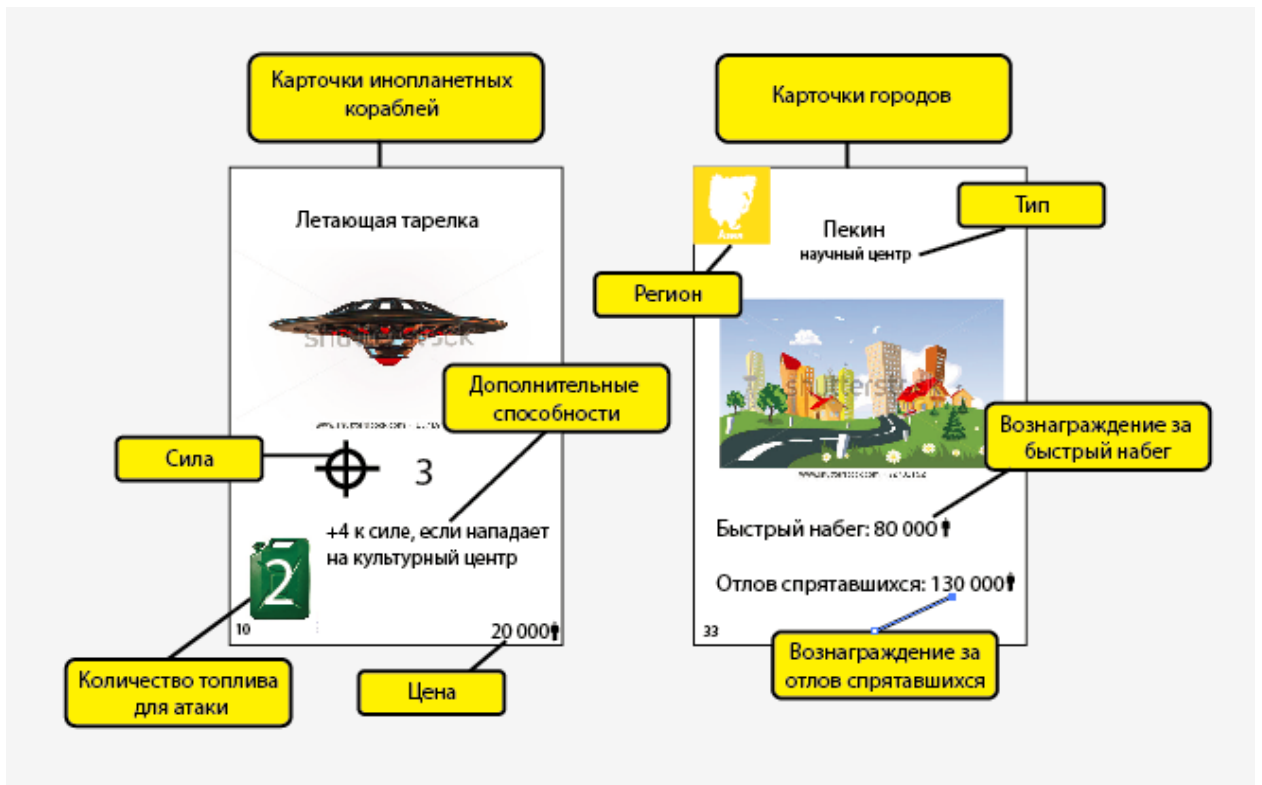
Карточки инопланетных кораблей

Летающая тарелка

Дополнительные способности

Сила

3

+4 к силе, если нападает на культурный центр

2

10

20 000

Количество топлива для атаки

Цена

Карточки городов

Азия

Пекин
научный центр

Тип

Регион

Вознаграждение за быстрый набег

Быстрый набег: 80 000

Отлов спрятавшихся: 130 000

33

Вознаграждение за отлов спрятавшихся